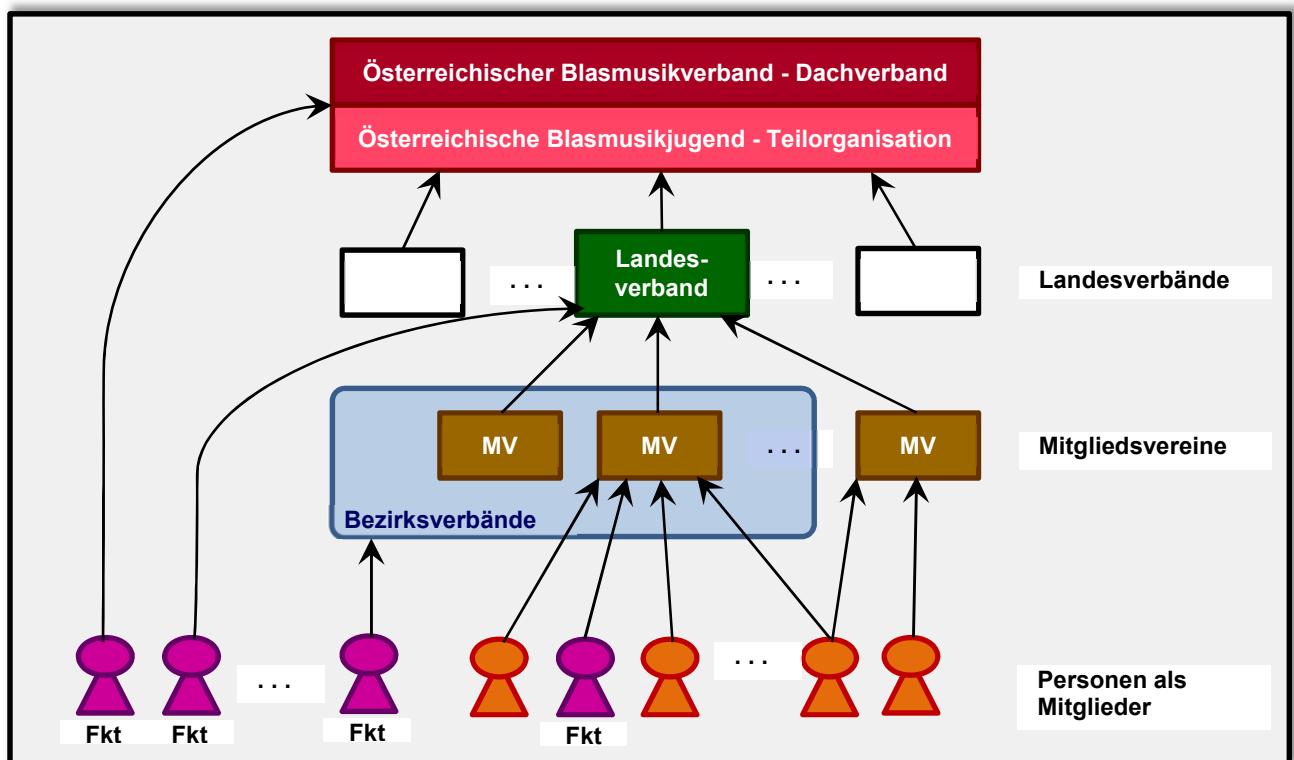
Österreichischer Blasmusikverband - Dachverband

Österreichische Blasmusikjugend - Teilorganisation

...

Landesverband

...

Landesverbände

MV

MV

...

MV

Mitgliedsvereine

Bezirksverbände

...

...

Personen als Mitglieder

Fkt

Fkt

Fkt

Fkt